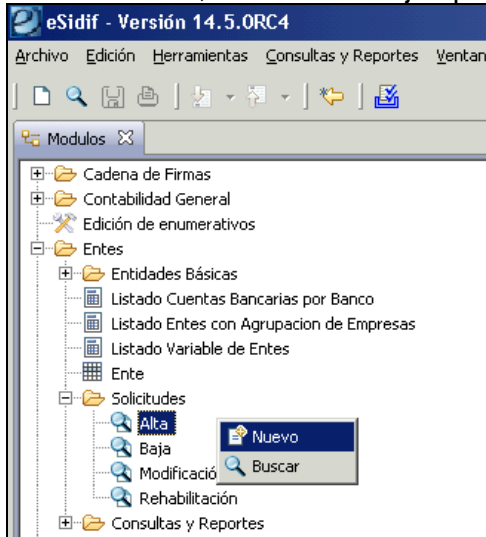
eSidif - Versión 14.5.0RC4

Archivo Edición Herramientas Consultas y Reportes Ventan

Modulos

Cadena de Firmas
Contabilidad General
Edición de enumerativos
Entes
Entidades Básicas
Listado Cuentas Bancarias por Banco
Listado Entes con Agrupacion de Empresas
Listado Variable de Entes
Ente
Solicitudes
Alta
Baja
Modificació
Rehabilitación
Consultas y Reportes

Nuevo
Buscar